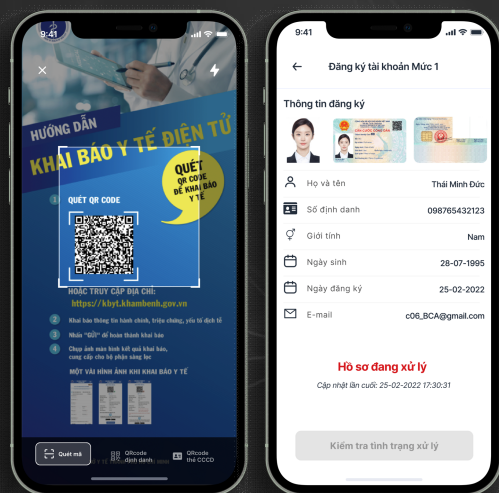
9:41

HƯỚNG DẪN
KHAI BÁO Y TẾ ĐIỆN TỬ

QUÉT QR CODE ĐỂ KHAI BÁO Y TẾ

1 QUÉT QR CODE

HOẶC TRUY CẬP ĐỊA CHỈ:
https://kbyt.khambenh.gov.vn

2 Khai báo thông tin hành chính, triệu chứng, yếu tố dịch tễ
3 Nhấn "Gửi" để hoàn thành khai báo
4 Chụp ảnh màn hình kết quả khai báo, cung cấp cho bộ phận sàng lọc

MỘT VÀI HÌNH ẢNH KHI KHAI BÁO Y TẾ

Quét mã
QRcode định danh
QRcode thẻ CCCD

9:41

Đăng ký tài khoản Mức 1

Thông tin đăng ký

Họ và tên Thái Minh Đức
Số định danh 098765432123
Giới tính Nam
Ngày sinh 28-07-1995
Ngày đăng ký 25-02-2022
E-mail c06_BCA@gmail.com

Hồ sơ đang xử lý
Cập nhật lần cuối: 25-02-2022 17:30:31

Kiểm tra tình trạng xử lý